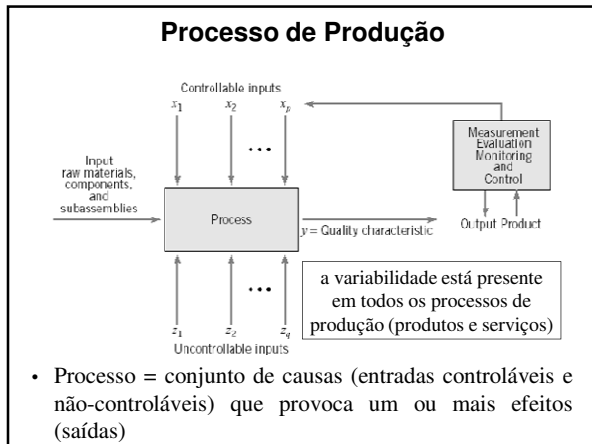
Processo de Produção

Controllable inputs

$x_1$ $x_2$ ... $x_p$

Input raw materials, components, and subassemblies

Process

$y$ = Quality characteristic

Measurement Evaluation Monitoring and Control

Output Product

$z_1$ $z_2$ ... $z_q$

Uncontrollable inputs

a variabilidade está presente em todos os processos de produção (produtos e serviços)

• Processo = conjunto de causas (entradas controláveis e não-controláveis) que provoca um ou mais efeitos (saídas)